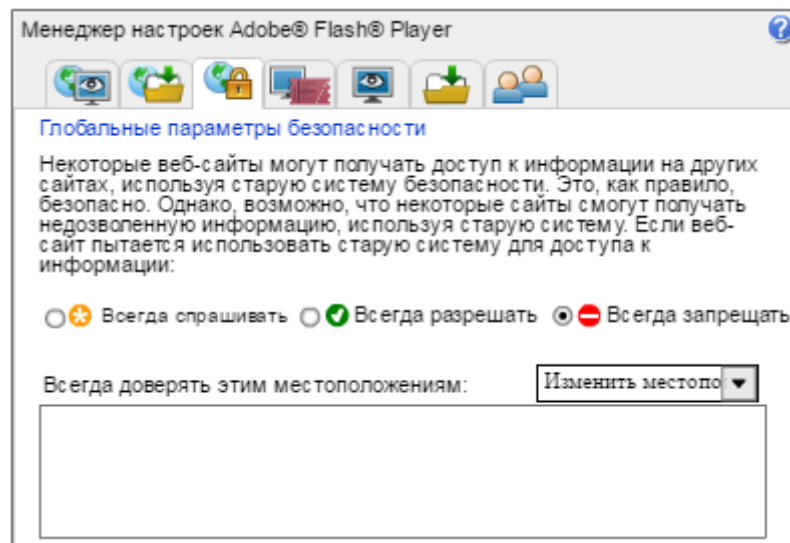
Менеджер настроек Adobe® Flash® Player

?

Глобальные параметры безопасности

Некоторые веб-сайты могут получать доступ к информации на других сайтах, используя старую систему безопасности. Это, как правило, безопасно. Однако, возможно, что некоторые сайты смогут получать недозволенную информацию, используя старую систему. Если веб-сайт пытается использовать старую систему для доступа к информации:

Всегда спрашивать Всегда разрешать Всегда запрещать

Всегда доверять этим местоположениям:

Изменить местопо